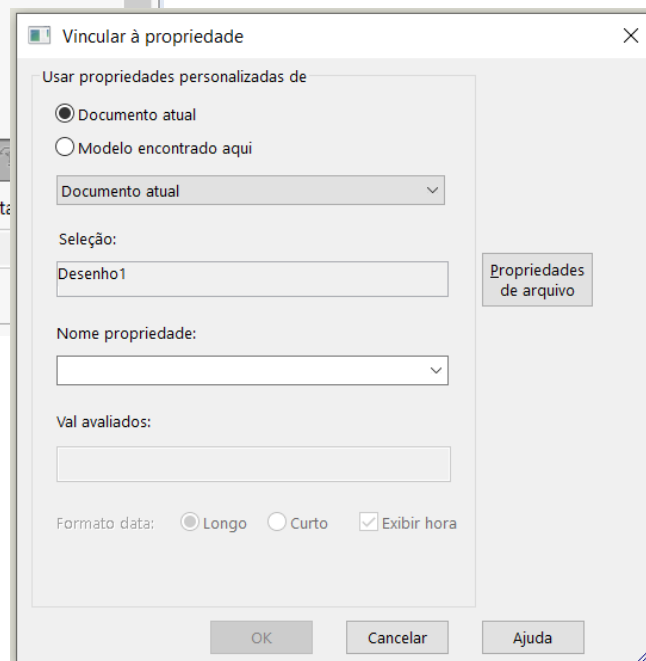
Vincular à propriedade

×

Usar propriedades personalizadas de

Documento atual

Modelo encontrado aqui

Documento atual

Seleção:

Desenho1

Propriedades de arquivo

Nome propriedade:

Val avaliados:

Formato data: Longo Curto Exibir hora

OK Cancelar Ajuda

ta